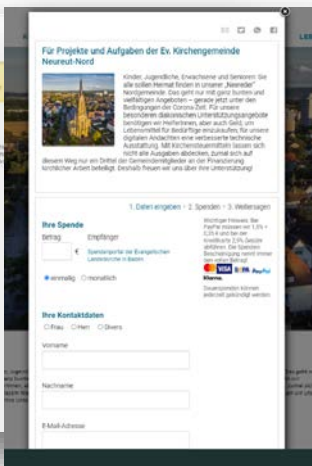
Für Projekte und Aufgaben der Ev. Kirchengemeinde Neureut-Nord

Kinder, Jugendliche, Erwachsene und Senioren: Sie alle sollen Heimat finden in unserer „Neureuter" Nordgemeinde. Das geht nur mit ganz bunten und vielfältigen Angeboten – gerade jetzt unter den Bedingungen der Corona-Zeit. Für unsere besonderen diakonischen Unterstützungsangebote benötigen wir Helferinnen, aber auch Geld, um Lebensmittel für Bedürftige einzukaufen; für unsere digitalen Andachten eine verbesserte technische Ausstattung. Mit Kirchensteuermitteln lassen sich nicht alle Ausgaben abdecken, zumal sich auf diesem Weg nur ein Drittel der Gemeindemitglieder an der Finanzierung kirchlicher Arbeit beteiligt. Deshalb freuen wir uns über Ihre Unterstützung!

1. Daten eingeben › 2. Spenden › 3. Weitersagen

Ihre Spende
Betrag Empfänger
€ Spendenportal der Evangelischen Landeskirche in Baden
einmalig monatlich

Wichtiger Hinweis: Bei PayPal müssen wir 1,5% + 0,35 € und bei der Kreditkarte 2,5% Gebühr abführen. Die Spenden-Bescheinigung nennt immer den vollen Betrag!

VISA SEPA PayPal Klarna

Steuerspenden können jederzeit gekündigt werden

Ihre Kontaktdaten
Frau Herr Divers

Vorname

Nachname

E-Mail-Adresse